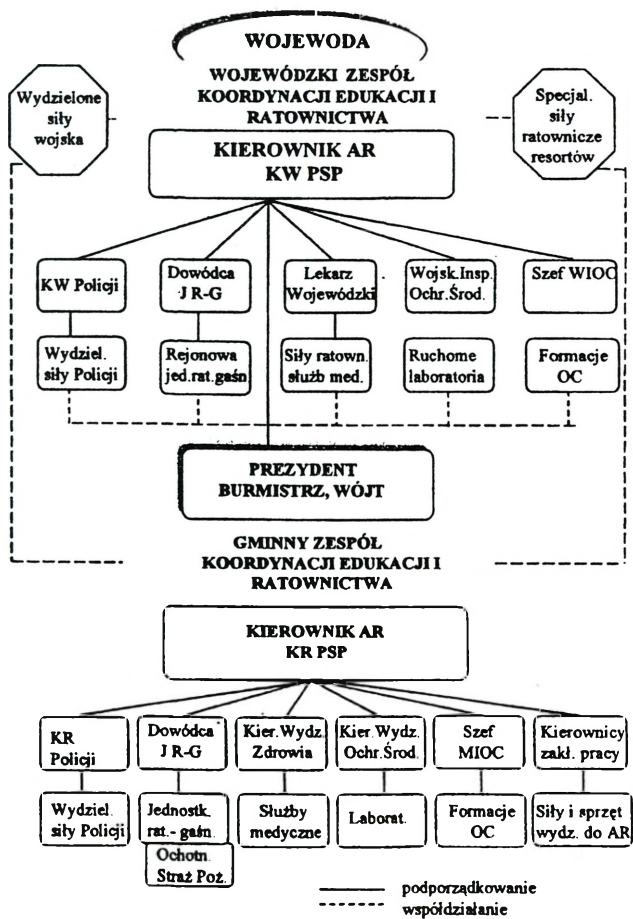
WOJEWODA

WOJEWÓDZKI ZESPÓŁ KOORDYNACJI EDUKACJI I RATOWNICTWA

Wydzielone siły wojska

Specjal. siły ratownicze resortów

KIEROWNIK AR KW PSP

KW Policji

Dowódca J R-G

Lekarz Wojewódzki

Wojsk.Insp. Ochr.Środ.

Szef WIOC

Wydziel. siły Policji

Rejonowa jed.rat.gaśn

Siły ratown. służb med.

Ruchome laboratoria

Formacje OC

PREZYDENT BURMISTRZ, WÓJT

GMINNY ZESPÓŁ KOORDYNACJI EDUKACJI I RATOWNICTWA

KIEROWNIK AR KR PSP

KR Policji

Dowódca J R-G

Kier.Wydz. Zdrowia

Kier.Wydz. Ochr.Środ.

Szef MIOC

Kierownicy zakł. pracy

Wydziel. siły Policji

Jednostk. rat.- gaśn.

Ochotn. Straż Poż.

Służby medyczne

Laborat.

Formacje OC

Siły i sprzęt wydz. do AR

podporządkowanie

współdziałanie